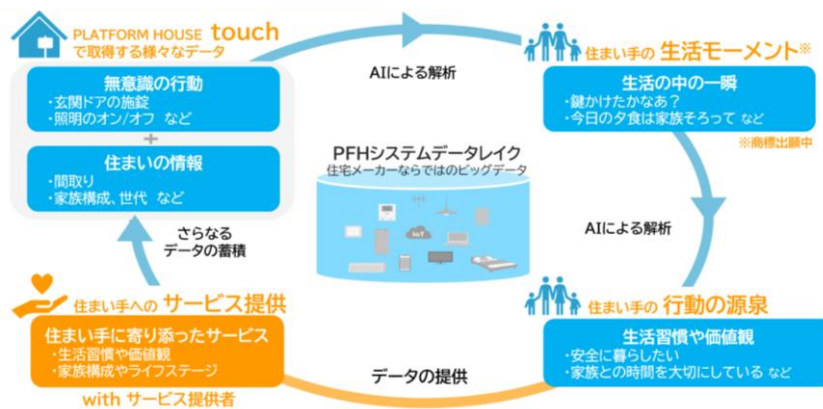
PLATFORM HOUSE touch
で取得する様々なデータ

無意識の行動
・玄関ドアの施錠
・照明のオン/オフ　など

+

住まいの情報
・間取り
・家族構成、世代　など

AIによる解析

住まい手の 生活モーメント※

生活の中の一瞬
・鍵かけたかなあ？
・今日の夕食は家族そろって　など

※商標出願中

PFHシステムデータレイク
住宅メーカーならではのビッグデータ

IoT

さらなるデータの蓄積

AIによる解析

住まい手への サービス提供

住まい手に寄り添ったサービス
・生活習慣や価値観
・家族構成やライフステージ

with サービス提供者

データの提供

住まい手の 行動の源泉

生活習慣や価値観
・安全に暮らしたい
・家族との時間を大切にしている　など